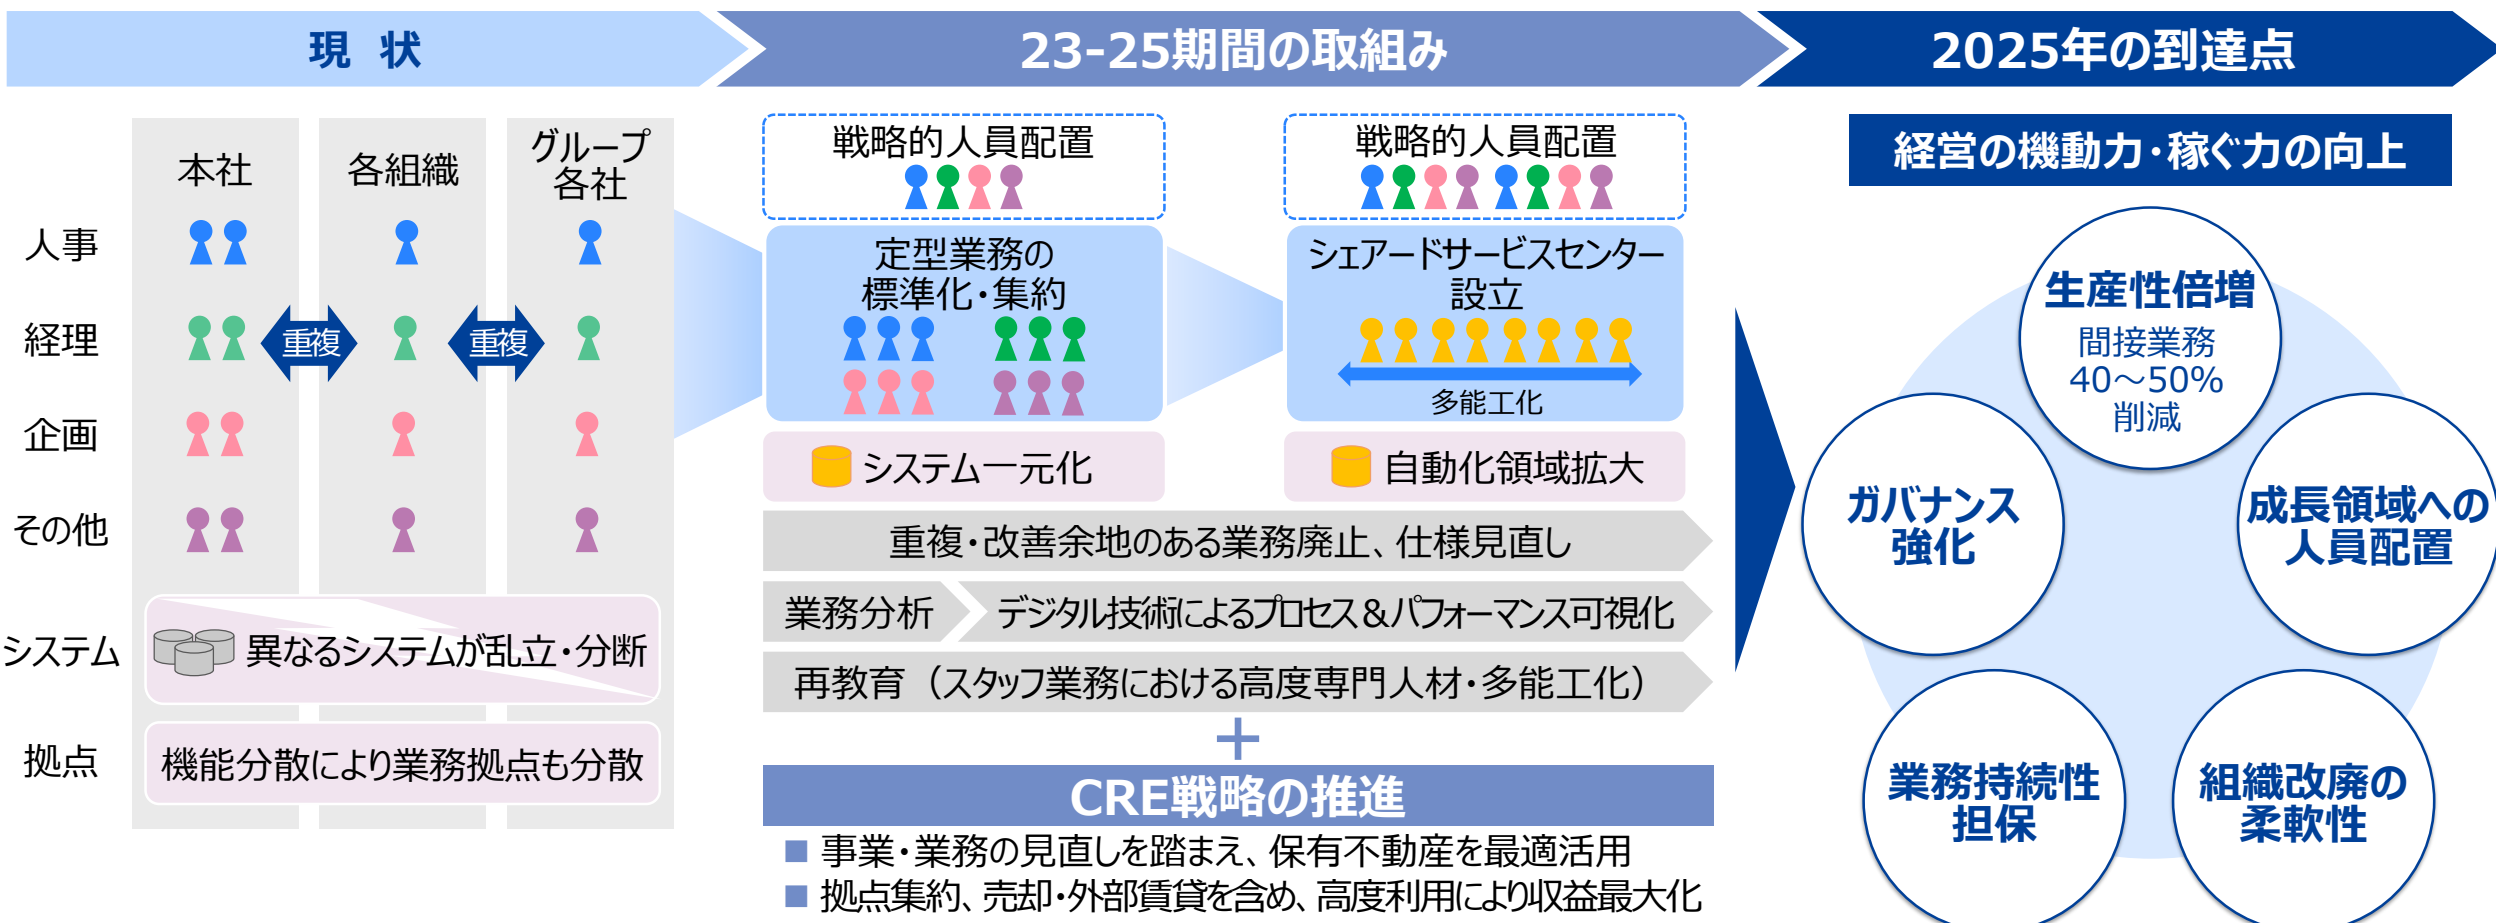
現 状

23-25期間の取組み

2025年の到達点

本社

各組織

グループ各社

人事

経理

企画

その他

重複

重複

システム

異なるシステムが乱立・分断

拠点

機能分散により業務拠点も分散

戦略的人員配置

定型業務の標準化・集約

システム一元化

戦略的人員配置

シェアードサービスセンター設立

多能工化

自動化領域拡大

重複・改善余地のある業務廃止、仕様見直し

業務分析

デジタル技術によるプロセス＆パフォーマンス可視化

再教育（スタッフ業務における高度専門人材・多能工化）

+

CRE戦略の推進

■ 事業・業務の見直しを踏まえ、保有不動産を最適活用

■ 拠点集約、売却・外部賃貸を含め、高度利用により収益最大化

経営の機動力・稼ぐ力の向上

生産性倍増

間接業務 40～50% 削減

ガバナンス強化

成長領域への人員配置

業務持続性担保

組織改廃の柔軟性